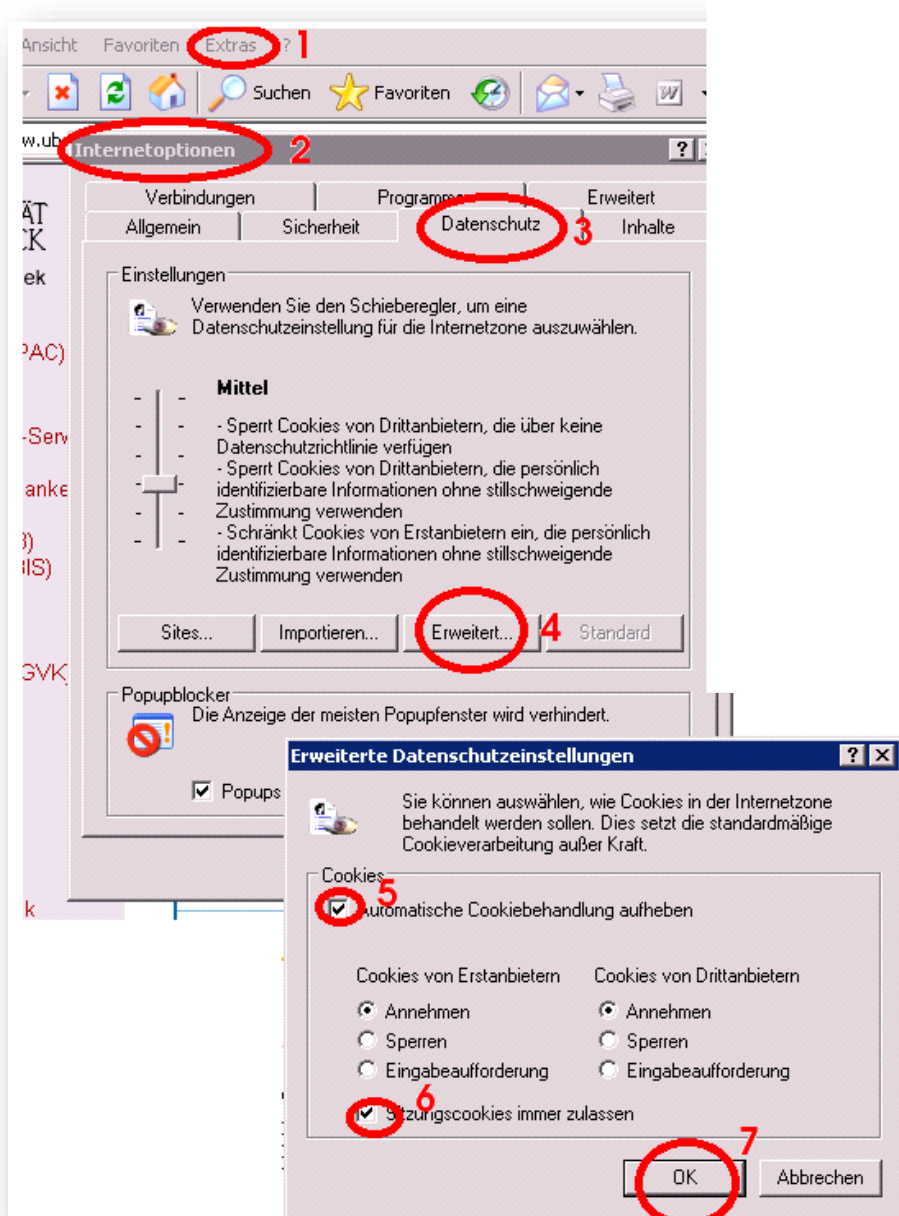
Ansicht Favoriten Extras ? 1

Suchen Favoriten

w.ub

Internetoptionen 2

ÄT
CK
ek
PAC)
-Serv
anke
3)
BIS)
GVK)
k

Verbindungen Programme Erweitert
Allgemein Sicherheit Datenschutz 3 Inhalte

Einstellungen

Verwenden Sie den Schieberegler, um eine Datenschutzeinstellung für die Internetzone auszuwählen.

Mittel

- Sperrt Cookies von Drittanbietern, die über keine Datenschutzrichtlinie verfügen
- Sperrt Cookies von Drittanbietern, die persönlich identifizierbare Informationen ohne stillschweigende Zustimmung verwenden
- Schränkt Cookies von Erstanbietern ein, die persönlich identifizierbare Informationen ohne stillschweigende Zustimmung verwenden

Sites... Importieren... Erweitert... 4 Standard

Popupblocker

Die Anzeige der meisten Popupfenster wird verhindert.

Popups

Erweiterte Datenschutzeinstellungen

Sie können auswählen, wie Cookies in der Internetzone behandelt werden sollen. Dies setzt die standardmäßige Cookieverarbeitung außer Kraft.

Cookies 5

Automatische Cookiebehandlung aufheben

Cookies von Erstanbietern
Annehmen
Sperren
Eingabeaufforderung

Cookies von Drittanbietern
Annehmen
Sperren
Eingabeaufforderung

6
Sitzungscookies immer zulassen

7
OK Abbrechen